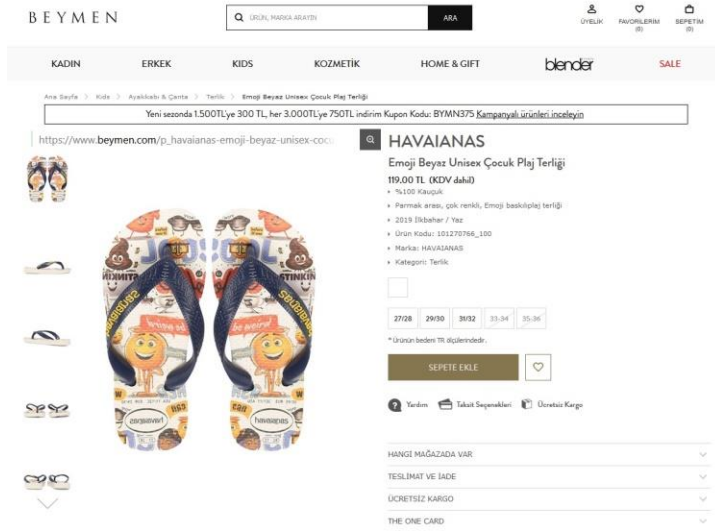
BEYMEN

ÜRÜN, MARKA ARAYIN
ARA

ÜYELİK
FAVORİLERİM (0)
SEPETİM (0)

KADIN
ERKEK
KIDS
KOZMETİK
HOME & GIFT
blender
SALE

Ana Sayfa > Kids > Ayakkabı & Çanta > Terlik > Emoji Beyaz Unisex Çocuk Plaj Terliği

Yeni sezonda 1.500TL'ye 300 TL, her 3.000TL'ye 750TL indirim Kupon Kodu: BYMN375 Kampanyalı ürünleri inceleyin

https://www.beymen.com/p_havaianas-emoji-beyaz-unisex-cocu

HAVAIANAS

Emoji Beyaz Unisex Çocuk Plaj Terliği

119,00 TL (KDV dahil)

%100 Kauçuk
Parmak arası, çok renkli, Emoji baskılıplaj terliği
2019 İlkbahar / Yaz
Ürün Kodu: 101270766_100
Marka: HAVAIANAS
Kategori: Terlik

27/28
29/30
31/32
33-34
35-36

* Ürünün bedeni TR ölçülerindedir.

SEPETE EKLE

Yardım
Taksit Seçenekleri
Ücretsiz Kargo

HANGİ MAĞAZADA VAR
TESLİMAT VE İADE
ÜCRETSİZ KARGO
THE ONE CARD